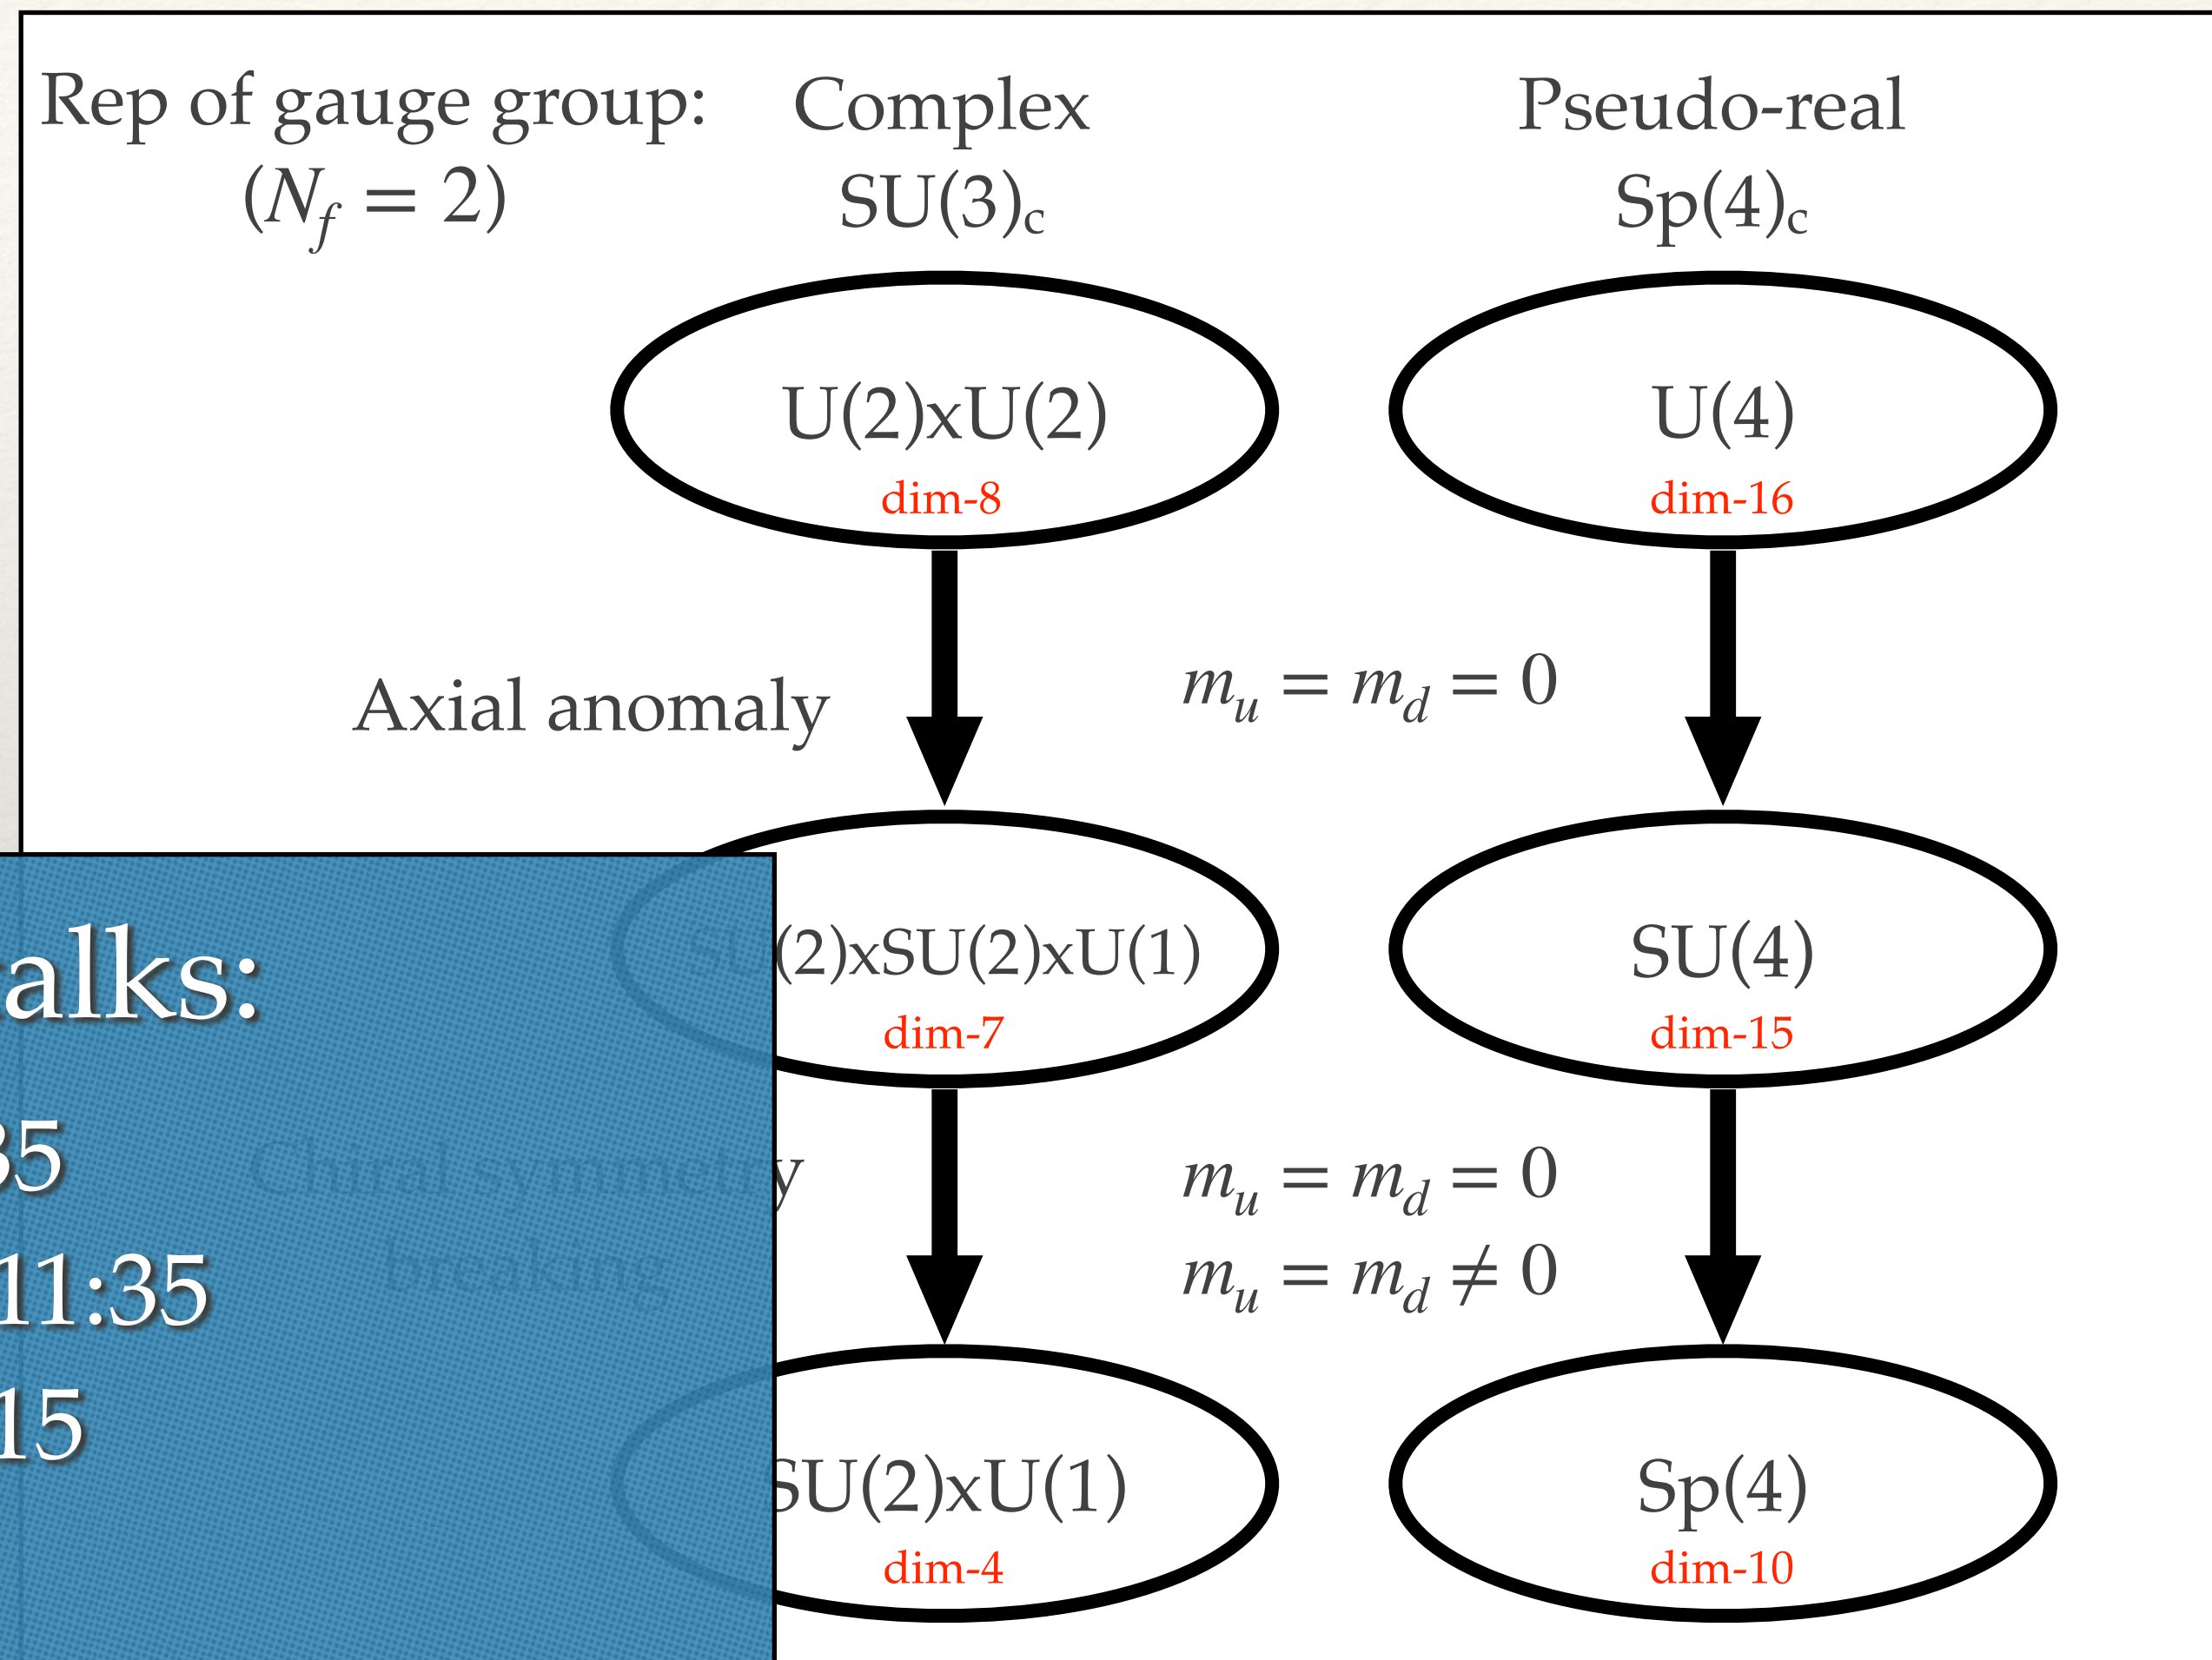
Rep of gauge group: $(N_f = 2)$

Complex SU(3)c

Pseudo-real Sp(4)c

U(2)xU(2)
dim-8

U(4)
dim-16

Axial anomaly

$m_u = m_d = 0$

SU(2)xSU(2)xU(1)
dim-7

SU(4)
dim-15

Chiral symmetry breaking

$m_u = m_d = 0$
$m_u = m_d \neq 0$

SU(2)xU(1)
dim-4

Sp(4)
dim-10

alks:
35
11:35
15